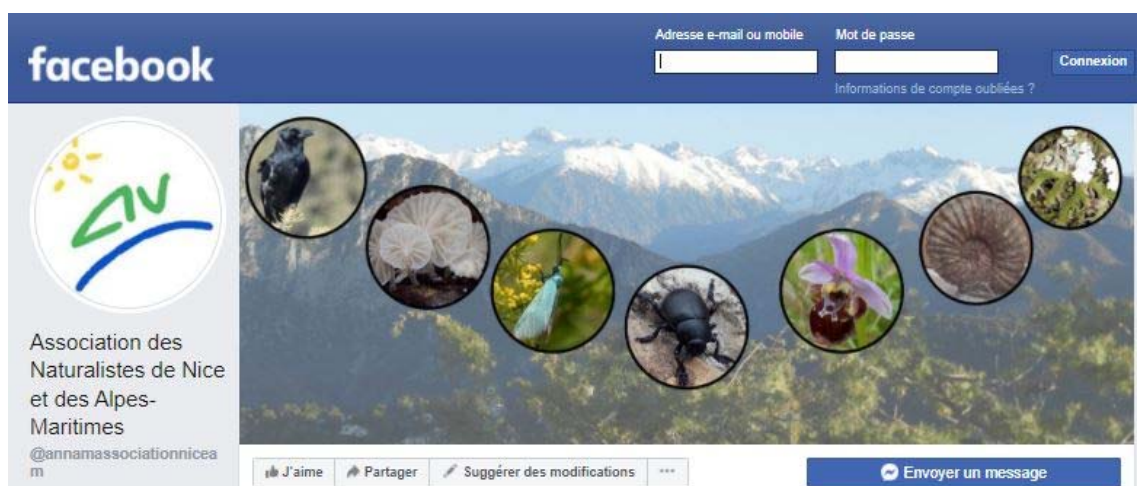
facebook

Adresse e-mail ou mobile

Mot de passe

Connexion

Informations de compte oubliées ?

Association des Naturalistes de Nice et des Alpes-Maritimes

@annamassociationnicea m

J'aime

Partager

Suggérer des modifications

···

Envoyer un message